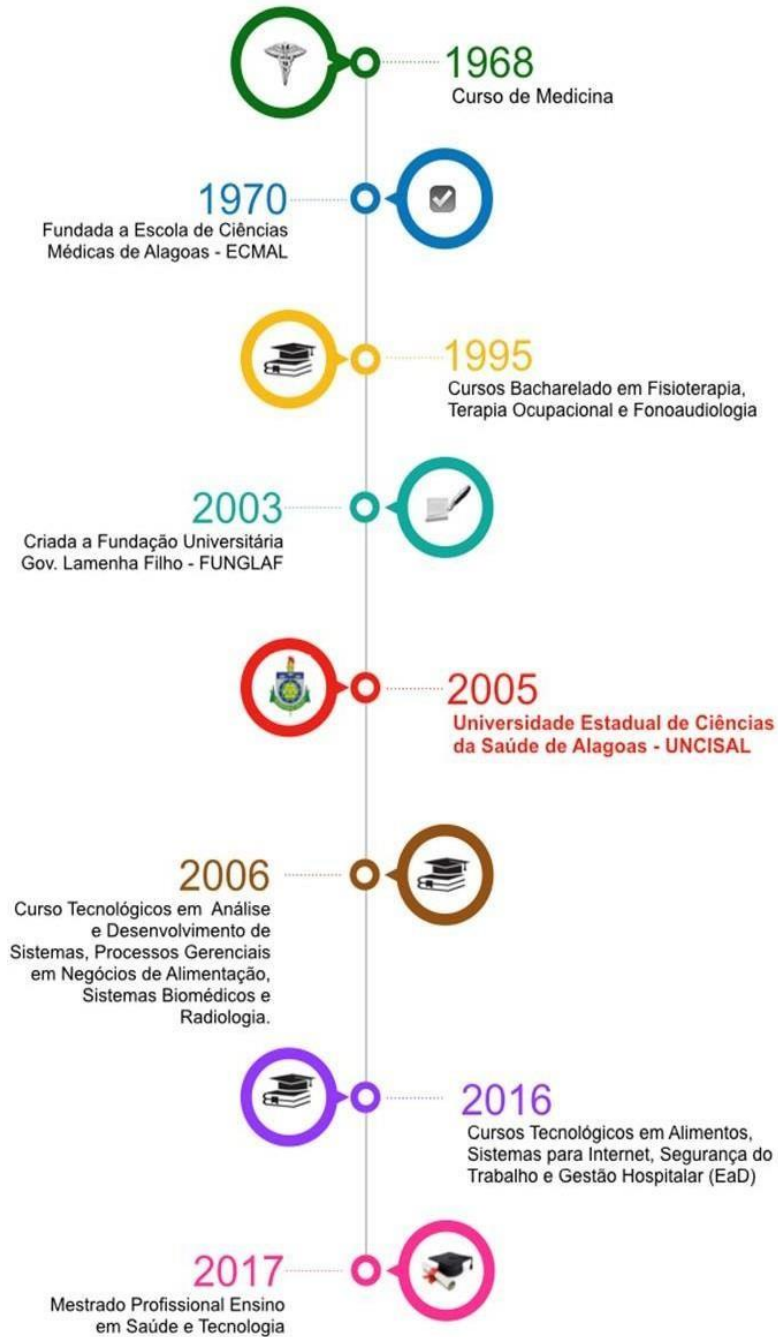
1968
Curso de Medicina

1970
Fundada a Escola de Ciências Médicas de Alagoas - ECMAL

1995
Cursos Bacharelado em Fisioterapia, Terapia Ocupacional e Fonoaudiologia

2003
Criada a Fundação Universitária Gov. Lamenha Filho - FUNGLAF

2005
Universidade Estadual de Ciências da Saúde de Alagoas - UNCISAL

2006
Curso Tecnológicos em Análise e Desenvolvimento de Sistemas, Processos Gerenciais em Negócios de Alimentação, Sistemas Biomédicos e Radiologia.

2016
Cursos Tecnológicos em Alimentos, Sistemas para Internet, Segurança do Trabalho e Gestão Hospitalar (EaD)

2017
Mestrado Profissional Ensino em Saúde e Tecnologia